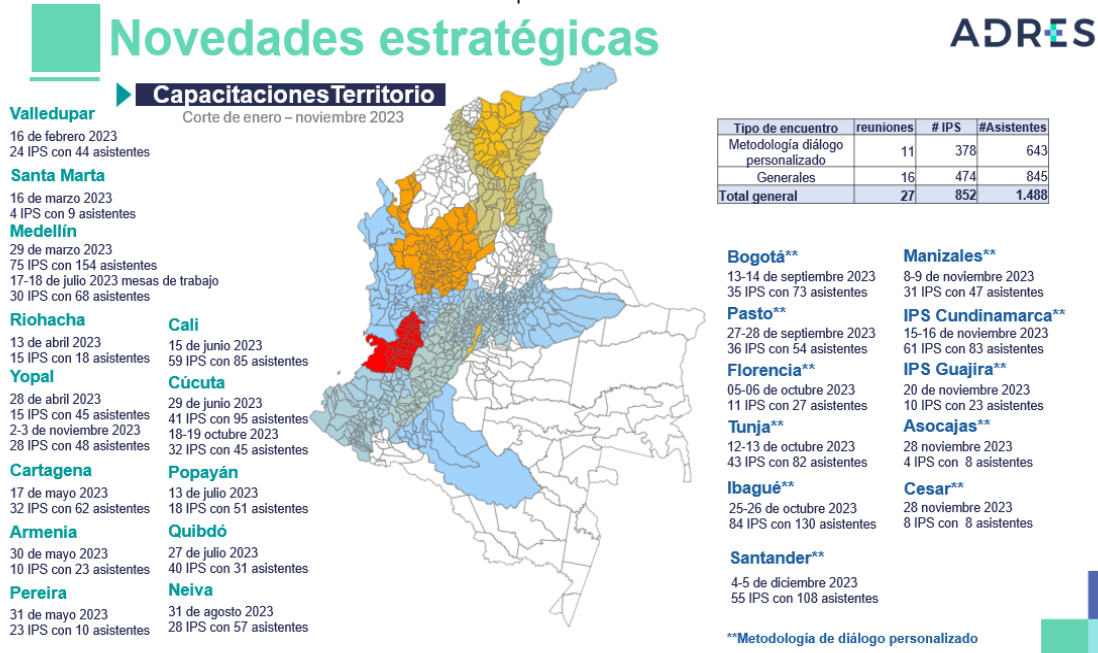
Novedades estratégicas

ADRES

Capacitaciones Territorio
Corte de enero – noviembre 2023

Valledupar
16 de febrero 2023
24 IPS con 44 asistentes

Santa Marta
16 de marzo 2023
4 IPS con 9 asistentes

Medellín
29 de marzo 2023
75 IPS con 154 asistentes
17-18 de julio 2023 mesas de trabajo
30 IPS con 68 asistentes

Riohacha
13 de abril 2023
15 IPS con 18 asistentes

Yopal
28 de abril 2023
15 IPS con 45 asistentes
2-3 de noviembre 2023
28 IPS con 48 asistentes

Cartagena
17 de mayo 2023
32 IPS con 62 asistentes

Armenia
30 de mayo 2023
10 IPS con 23 asistentes

Pereira
31 de mayo 2023
23 IPS con 10 asistentes

Cali
15 de junio 2023
59 IPS con 85 asistentes

Cúcuta
29 de junio 2023
41 IPS con 95 asistentes
18-19 octubre 2023
32 IPS con 45 asistentes

Popayán
13 de julio 2023
18 IPS con 51 asistentes

Quibdó
27 de julio 2023
40 IPS con 31 asistentes

Neiva
31 de agosto 2023
28 IPS con 57 asistentes

| Tipo de encuentro | reuniones | # IPS | #Asistentes |
|---|---|---|---|
| Metodología diálogo personalizado | 11 | 378 | 643 |
| Generales | 16 | 474 | 845 |
| Total general | 27 | 852 | 1.488 |

Bogotá**
13-14 de septiembre 2023
35 IPS con 73 asistentes

Pasto**
27-28 de septiembre 2023
36 IPS con 54 asistentes

Florencia**
05-06 de octubre 2023
11 IPS con 27 asistentes

Tunja**
12-13 de octubre 2023
43 IPS con 82 asistentes

Ibagué**
25-26 de octubre 2023
84 IPS con 130 asistentes

Santander**
4-5 de diciembre 2023
55 IPS con 108 asistentes

Manizales**
8-9 de noviembre 2023
31 IPS con 47 asistentes

IPS Cundinamarca**
15-16 de noviembre 2023
61 IPS con 83 asistentes

IPS Guajira**
20 de noviembre 2023
10 IPS con 23 asistentes

Asocajas**
28 noviembre 2023
4 IPS con 8 asistentes

Cesar**
28 noviembre 2023
8 IPS con 8 asistentes

**Metodología de diálogo personalizado